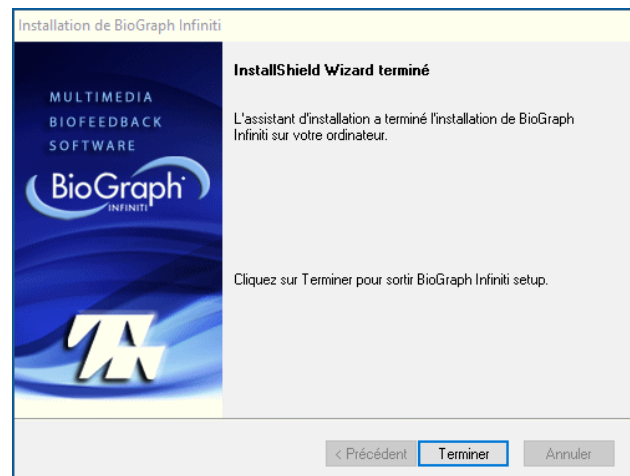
Installation de BioGraph Infiniti

MULTIMEDIA
BIOFEEDBACK
SOFTWARE

BioGraph
INFINITI

InstallShield Wizard terminé

L'assistant d'installation a terminé l'installation de BioGraph Infiniti sur votre ordinateur.

Cliquez sur Terminer pour sortir BioGraph Infiniti setup.

< Précédent
Terminer
Annuler